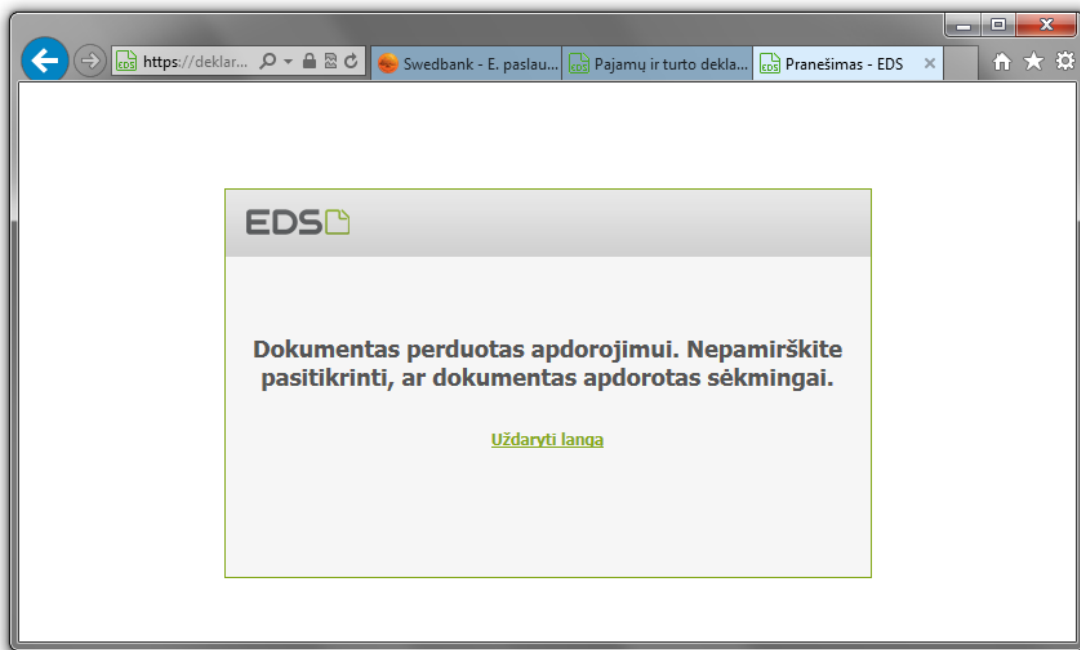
https://deklar...

Swedbank - E. paslau...

Pajamų ir turto dekla...

Pranešimas - EDS

EDS

Dokumentas perduotas apdorojimui. Nepamirškite pasitikrinti, ar dokumentas apdorotas sėkmingai.

Uždaryti langą